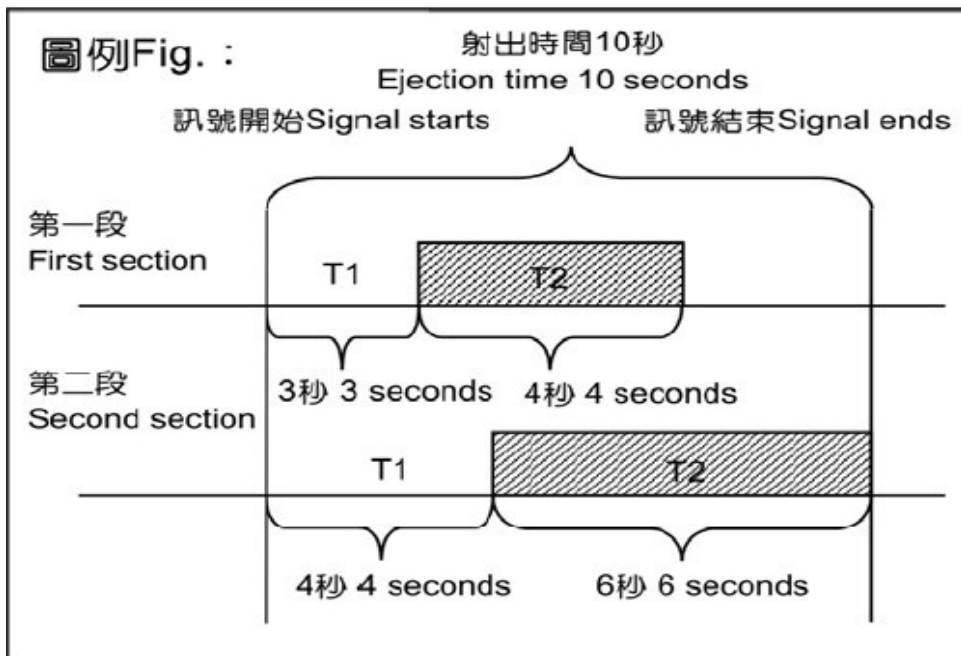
圖例Fig.：

射出時間10秒
Ejection time 10 seconds

訊號開始Signal starts

訊號結束Signal ends

第一段
First section

T1

T2

3秒 3 seconds

4秒 4 seconds

第二段
Second section

T1

T2

4秒 4 seconds

6秒 6 seconds